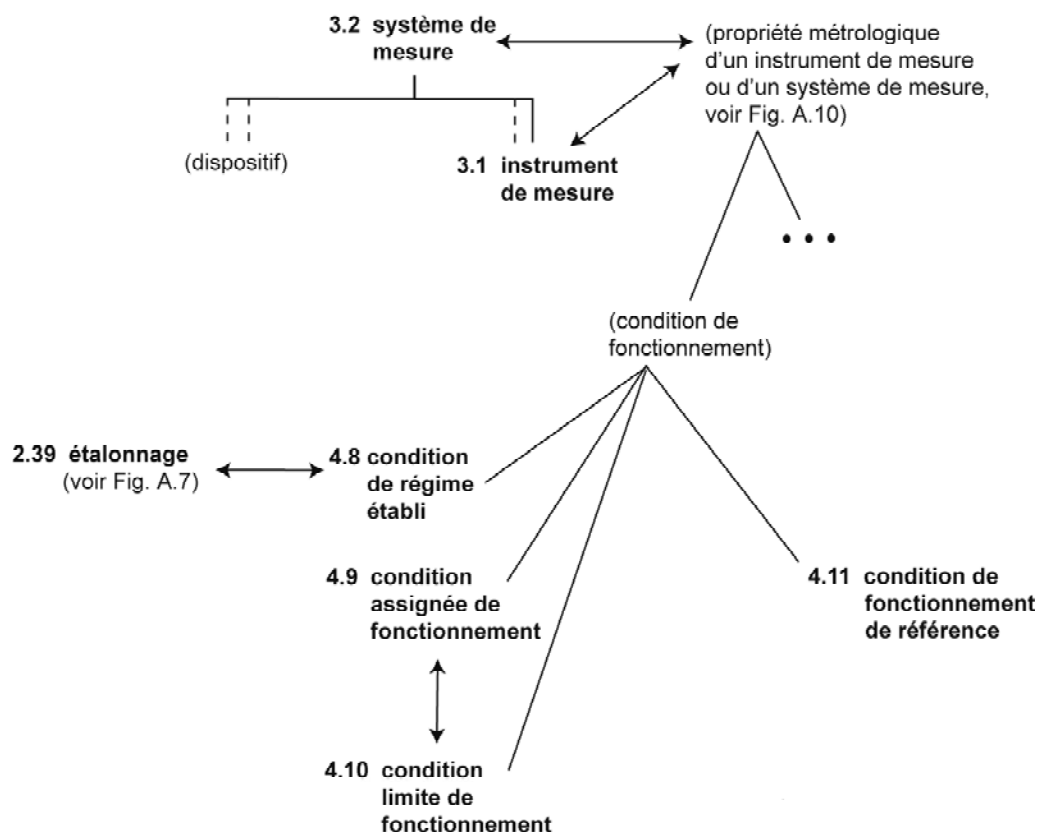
3.2 système de mesure

(propriété métrologique d'un instrument de mesure ou d'un système de mesure, voir Fig. A.10)

(dispositif)

3.1 instrument de mesure

• • •

(condition de fonctionnement)

2.39 étalonnage (voir Fig. A.7)

4.8 condition de régime établi

4.9 condition assignée de fonctionnement

4.11 condition de fonctionnement de référence

4.10 condition limite de fonctionnement